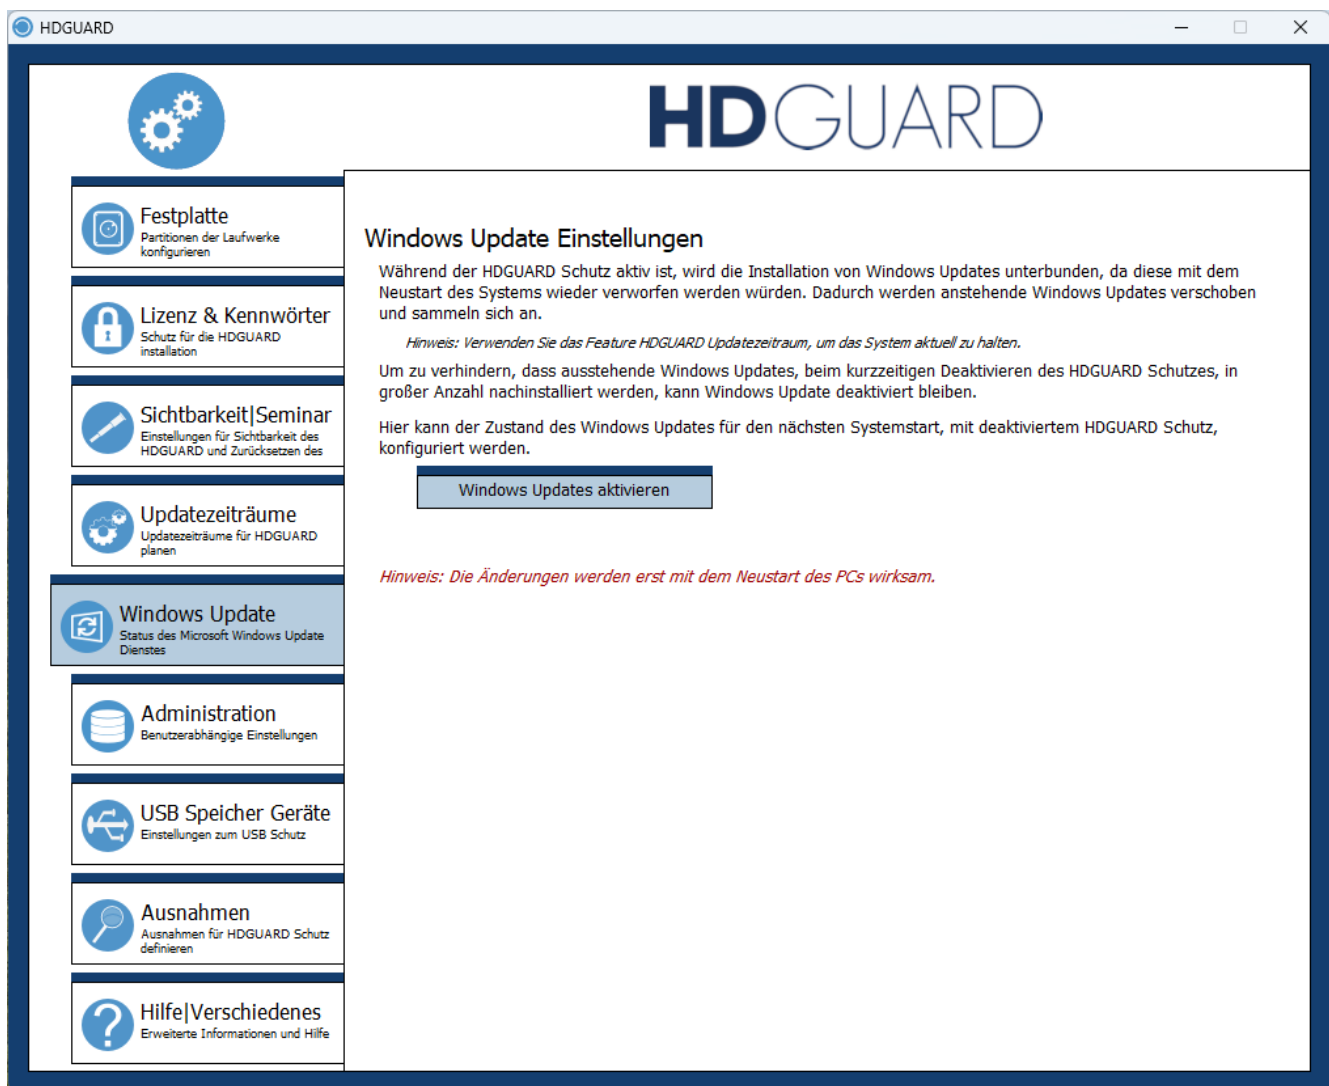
HDGUARD

HDGUARD

Festplatte
Partitionen der Laufwerke konfigurieren

Lizenz & Kennwörter
Schutz für die HDGUARD installation

Sichtbarkeit|Seminar
Einstellungen für Sichtbarkeit des HDGUARD und Zurücksetzen des

Updatezeiträume
Updatezeiträume für HDGUARD planen

Windows Update
Status des Microsoft Windows Update Dienstes

Administration
Benutzerabhängige Einstellungen

USB Speicher Geräte
Einstellungen zum USB Schutz

Ausnahmen
Ausnahmen für HDGUARD Schutz definieren

Hilfe|Verschiedenes
Erweiterte Informationen und Hilfe

Windows Update Einstellungen

Während der HDGUARD Schutz aktiv ist, wird die Installation von Windows Updates unterbunden, da diese mit dem Neustart des Systems wieder verworfen werden würden. Dadurch werden anstehende Windows Updates verschoben und sammeln sich an.

Hinweis: Verwenden Sie das Feature HDGUARD Updatezeitraum, um das System aktuell zu halten.

Um zu verhindern, dass ausstehende Windows Updates, beim kurzzeitigen Deaktivieren des HDGUARD Schutzes, in großer Anzahl nachinstalliert werden, kann Windows Update deaktiviert bleiben.

Hier kann der Zustand des Windows Updates für den nächsten Systemstart, mit deaktiviertem HDGUARD Schutz, konfiguriert werden.

Windows Updates aktivieren

Hinweis: Die Änderungen werden erst mit dem Neustart des PCs wirksam.